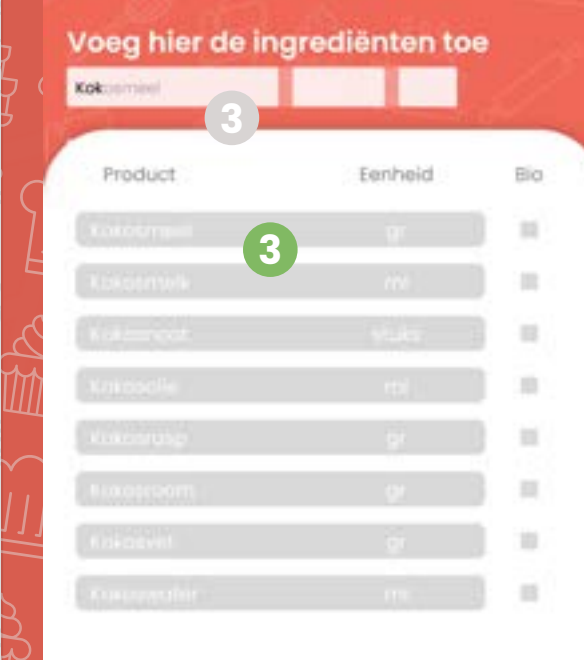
Voeg hier de ingrediënten toe

Kokosmeel

3

Product Eenheid Bio

3

| Product | Eenheid | Bio |
|---|---|---|
| Kokosmeel | gr | |
| Kokosmelk | ml | |
| Kokosnoot | stuks | |
| Kokosolie | ml | |
| Kokosrasp | gr | |
| Kokosroom | gr | |
| Kokosvet | gr | |
| Kokoswater | ml | |